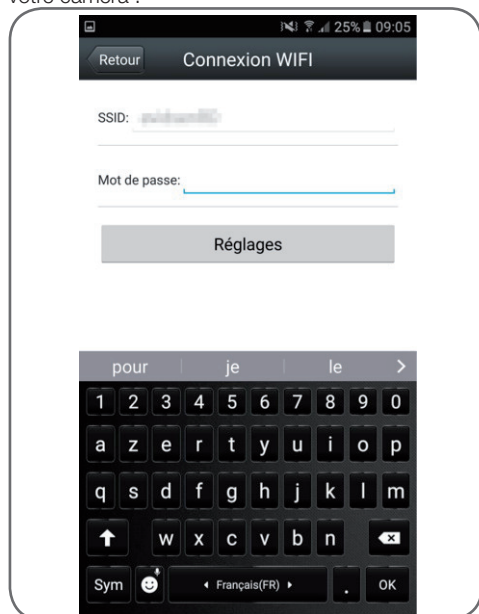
votre caméra :

25% 09:05

Retour

Connexion WIFI

SSID: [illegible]

Mot de passe:

Réglages

pour je le >

1 2 3 4 5 6 7 8 9 0

a z e r t y u i o p

q s d f g h j k l m

w x c v b n

Sym

◂ Français(FR) ▸

.

OK